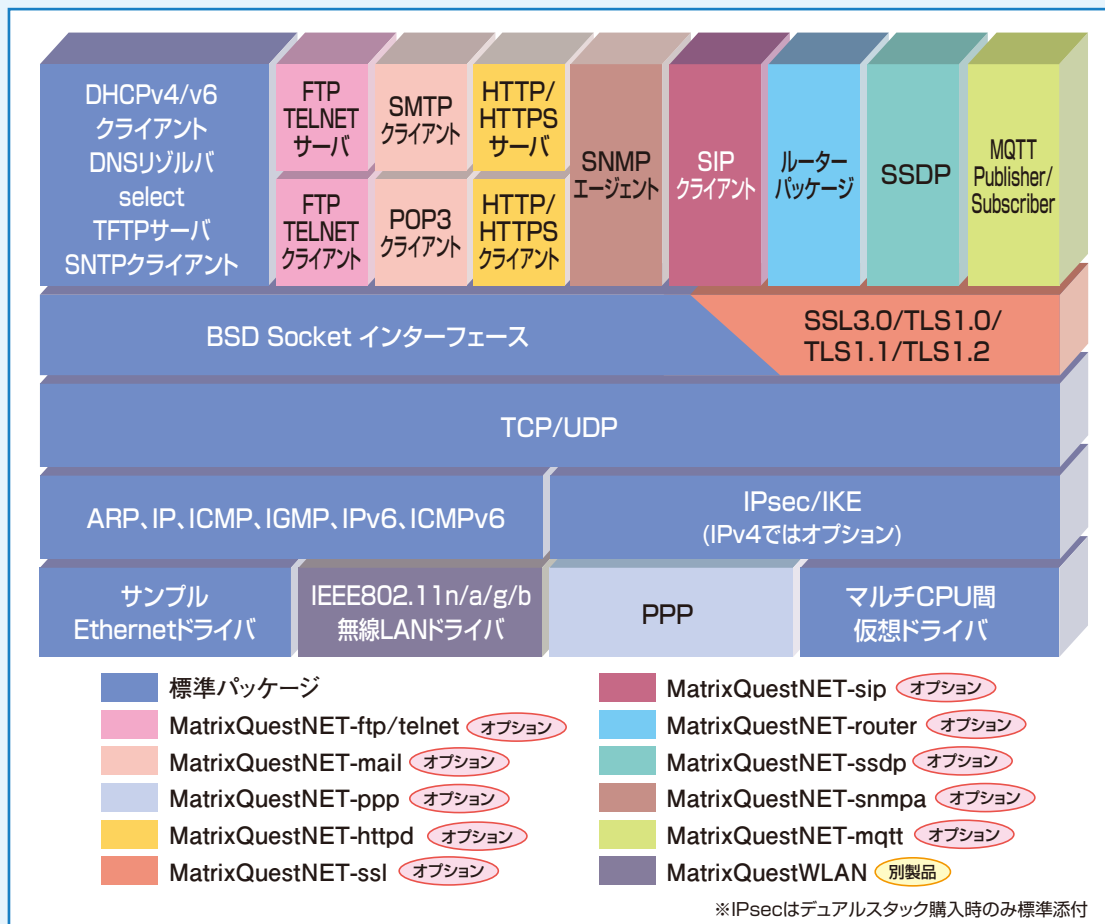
DHCPv4/v6
クライアント
DNSリゾルバ
select
TFTPサーバ
SNTPクライアント

FTP
TELNET
サーバ

SMTP
クライアント

HTTP/
HTTPS
サーバ

FTP
TELNET
クライアント

POP3
クライアント

HTTP/
HTTPS
クライアント

SNMP
エージェント

SIP
クライアント

ルーター
パッケージ

SSDP

MQTT
Publisher/
Subscriber

BSD Socket インターフェース

SSL3.0/TLS1.0/
TLS1.1/TLS1.2

TCP/UDP

ARP、IP、ICMP、IGMP、IPv6、ICMPv6

IPsec/IKE
(IPv4ではオプション)

サンプル
Ethernetドライバ

IEEE802.11n/a/g/b
無線LANドライバ

PPP

マルチCPU間
仮想ドライバ

標準パッケージ
MatrixQuestNET-ftp/telnet オプション
MatrixQuestNET-mail オプション
MatrixQuestNET-ppp オプション
MatrixQuestNET-httpd オプション
MatrixQuestNET-ssl オプション

MatrixQuestNET-sip オプション
MatrixQuestNET-router オプション
MatrixQuestNET-ssdp オプション
MatrixQuestNET-snmpa オプション
MatrixQuestNET-mqtt オプション
MatrixQuestWLAN 別製品

※IPsecはデュアルスタック購入時のみ標準添付